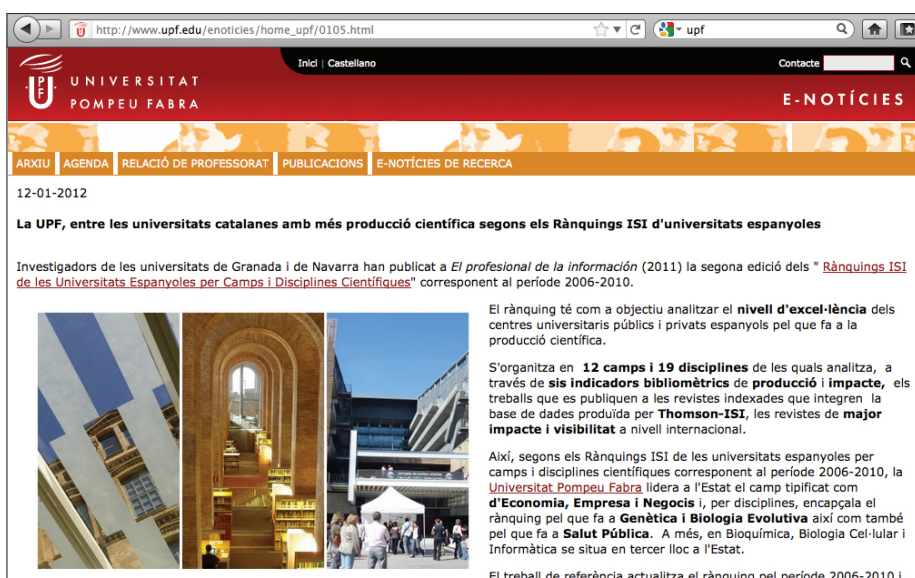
http://www.upf.edu/enoticies/home_upf/0105.html

upf

UNIVERSITAT POMPEU FABRA

Inici | Castellano

Contacte

E-NOTÍCIES

ARXIU AGENDA RELACIÓ DE PROFESSORAT PUBLICACIONS E-NOTÍCIES DE RECERCA

12-01-2012

La UPF, entre les universitats catalanes amb més producció científica segons els Rànquings ISI d'universitats espanyoles

Investigadors de les universitats de Granada i de Navarra han publicat a El profesional de la información (2011) la segona edició dels " Rànquings ISI de les Universitats Espanyoles per Camps i Disciplines Científiques" corresponent al període 2006-2010.

El rànquing té com a objectiu analitzar el nivell d'excel·lència dels centres universitaris públics i privats espanyols pel que fa a la producció científica.

S'organitza en 12 camps i 19 disciplines de les quals analitza, a través de sis indicadors bibliomètrics de producció i impacte, els treballs que es publiquen a les revistes indexades que integren la base de dades produïda per Thomson-ISI, les revistes de major impacte i visibilitat a nivell internacional.

Així, segons els Rànquings ISI de les universitats espanyoles per camps i disciplines científiques corresponent al període 2006-2010, la Universitat Pompeu Fabra lidera a l'Estat el camp tipificat com d'Economia, Empresa i Negocis i, per disciplines, encapçala el rànquing pel que fa a Genètica i Biologia Evolutiva així com també pel que fa a Salut Pública. A més, en Bioquímica, Biologia Cel·lular i Informàtica se situa en tercer lloc a l'Estat.

El treball de referència actualitza el rànquing pel període 2006-2010 i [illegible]